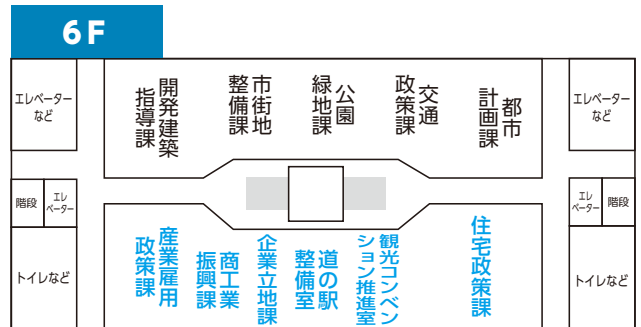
6F

エレベーターなど

開発建築指導課

市街地整備課

公園緑地課

交通政策課

都市計画課

エレベーターなど

階段

エレベーター

エレベーター

階段

トイレなど

産業雇用政策課

商工業振興課

企業立地課

道の駅整備室

観光コンベンション推進室

住宅政策課

トイレなど